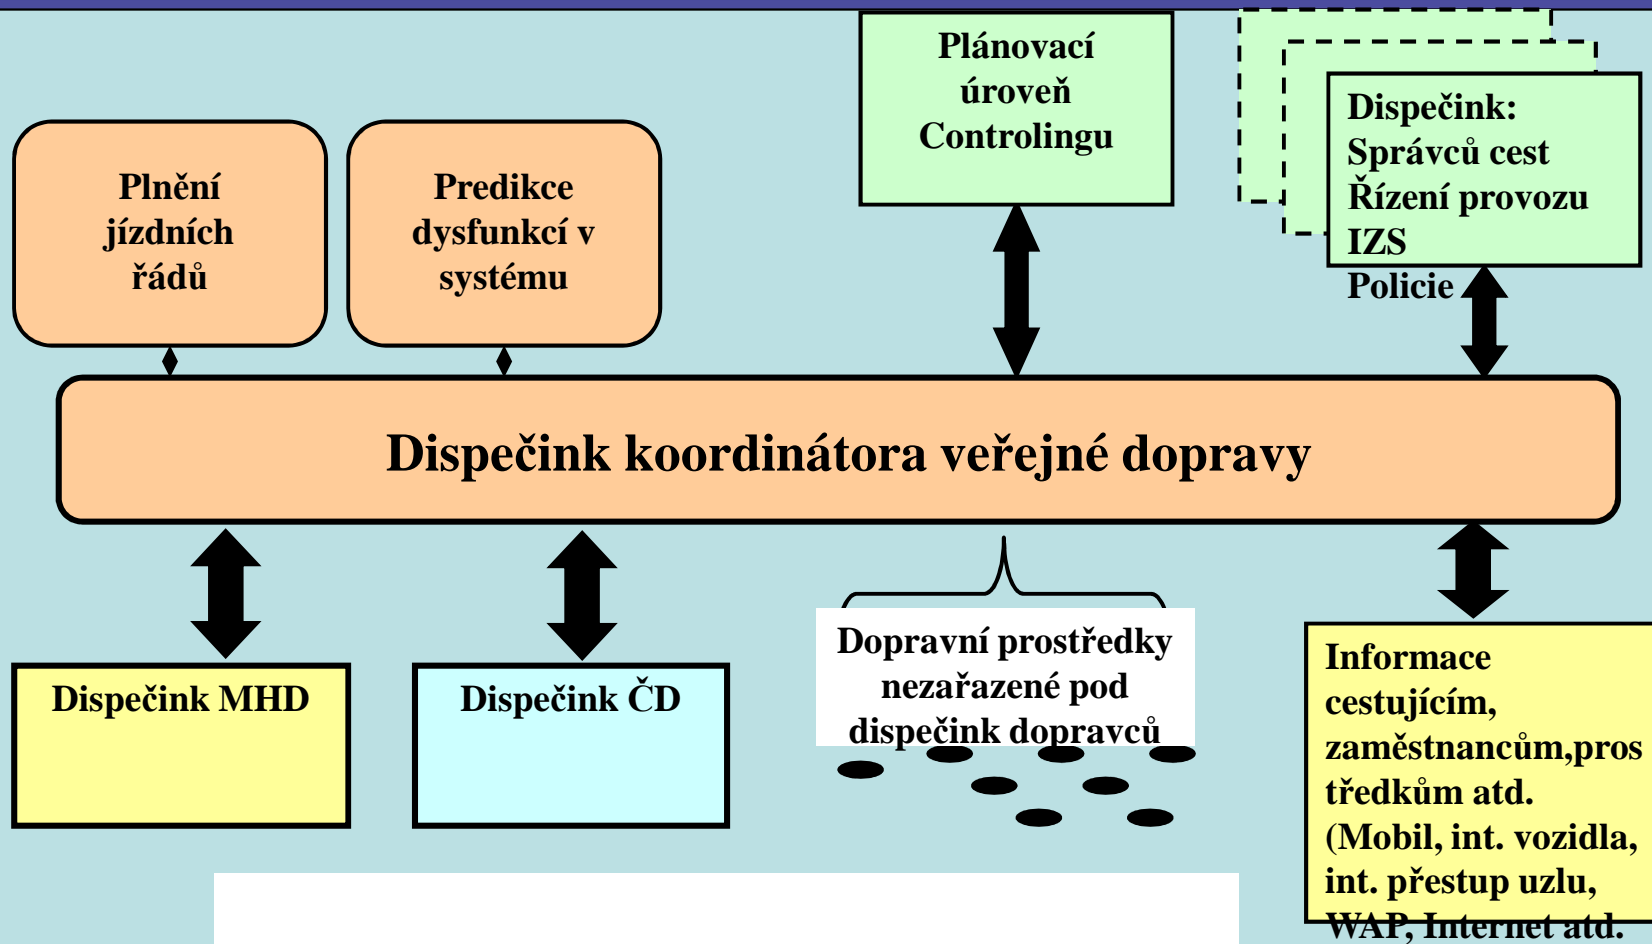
Plnění jízdních řádů

Predikce dysfunkcí v systému

Plánovací úroveň Controlingu

Dispečink: Správců cest Řízení provozu IZS Policie

Dispečink koordinátora veřejné dopravy

Dispečink MHD

Dispečink ČD

Dopravní prostředky nezařazené pod dispečink dopravců

Informace cestujícím, zaměstnancům,prostředkům atd. (Mobil, int. vozidla, int. přestup uzlu, WAP, Internet atd.